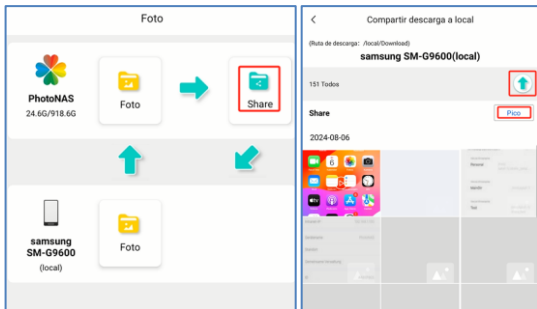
Foto

PhotoNAS
24.6G/918.6G

Foto

Share

samsung SM-G9600
(local)

Foto

<

Compartir descarga a local

(Ruta de descarga: /local/Download)

samsung SM-G9600(local)

151 Todos

Share

Pico

2024-08-06